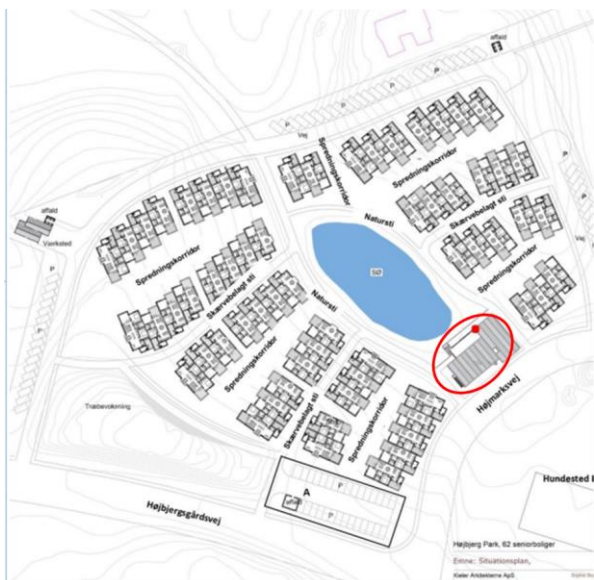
affald
affald
Værksted
Vej
Spredningskorridor
Naturst
Spredningskorridor
Skærvebelagt sti
Spredningskorridor
Skærvebelagt sti
Naturst
Sø
Skærvebelagt sti
Spredningskorridor
Vej
Spredningskorridor
Skærvebelagt sti
Spredningskorridor
Træbevoksning
Højmarksvej
Højbjergsgårdsvej
A
P
P
P
Hundested
Højbjerg Park, 62 seniorboliger
Emne: Situationsplan,
Kieler Arkitekterne ApS
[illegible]